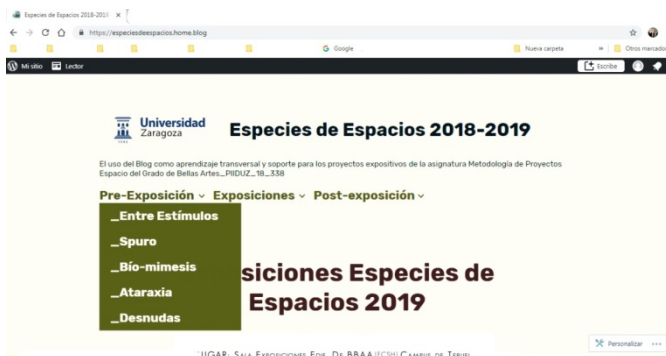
Especies de Espacios 2018-2019 ×

https://especiesdeespacios.home.blog

G Google

Nueva carpeta

» Otros marcado

Mi sitio Lector

Escribe

Universidad Zaragoza

Especies de Espacios 2018-2019

El uso del Blog como aprendizaje transversal y soporte para los proyectos expositivos de la asignatura Metodología de Proyectos Espacio del Grado de Bellas Artes_PIIDUZ_18_338

Pre-Exposición ⌄ Exposiciones ⌄ Post-exposición ⌄

_Entre Estímulos

_Spuro

_Bío-mimesis

_Ataraxia

_Desnudas

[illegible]siciones Especies de Espacios 2019

LUGAR: SALA EXPOSICIONES EDIF. DE BBAA (FCSH) CAMPUS DE TERUEL

Personalizar